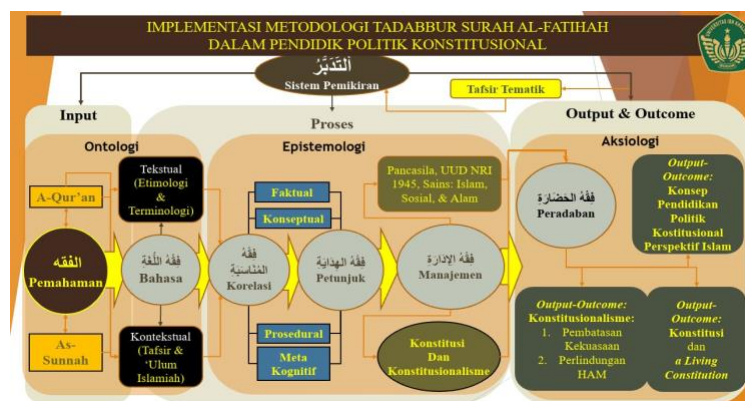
IMPLEMENTASI METODOLOGI TADABBUR SURAH AL-FATIHAH DALAM PENDIDIK POLITIK KONSTITUSIONAL

اَلتَّدَبُّرُ
Sistem Pemikiran

Tafsir Tematik

Input

Proses

Output & Outcome

Ontologi

Epistemologi

Aksiologi

A-Qur'an

Tekstual (Etimologi & Terminologi)

الفقه
Pemahaman

As-Sunnah

فِقْهُ اللُّغَة
Bahasa

Kontekstual (Tafsir & 'Ulum Islamiah)

Faktual

Konseptual

Prosedural

Meta Kognitif

فِقْهُ المُنَاسبة
Korelasi

فقه الهداية
Petunjuk

Pancasila, UUD NRI 1945, Sains: Islam, Sosial, & Alam

فقه الادارة
Manajemen

Konstitusi Dan Konstitusionalisme

فِقْهُ الحَضَارة
Peradaban

Output-Outcome: Konsep Pendidikan Politik Kostitusional Perspektif Islam

Output-Outcome: Konstitusionalisme:
1. Pembatasan Kekuasaan
2. Perlindungan HAM

Output-Outcome: Konstitusi dan a Living Constitution